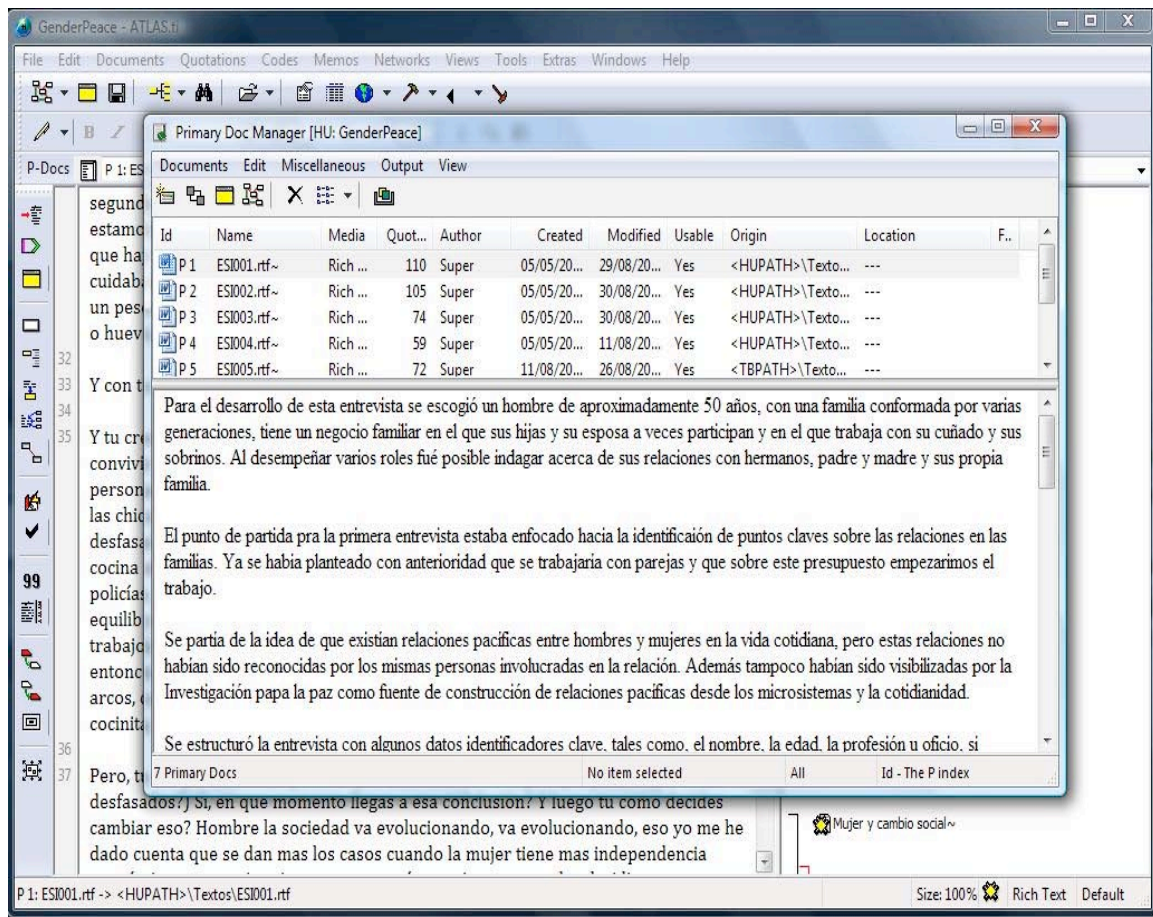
GenderPeace - ATLAS.ti

File Edit Documents Quotations Codes Memos Networks Views Tools Extras Windows Help

P-Docs P 1: ES

Primary Doc Manager [HU: GenderPeace]

Documents Edit Miscellaneous Output View

| Id | Name | Media | Quot... | Author | Created | Modified | Usable | Origin | Location | F.. |
|---|---|---|---|---|---|---|---|---|---|---|
| P 1 | ESI001.rtf~ | Rich ... | 110 | Super | 05/05/20... | 29/08/20... | Yes | <HUPATH>\Texto... | --- | |
| P 2 | ESI002.rtf~ | Rich ... | 105 | Super | 05/05/20... | 30/08/20... | Yes | <HUPATH>\Texto... | --- | |
| P 3 | ESI003.rtf~ | Rich ... | 74 | Super | 05/05/20... | 30/08/20... | Yes | <HUPATH>\Texto... | --- | |
| P 4 | ESI004.rtf~ | Rich ... | 59 | Super | 05/05/20... | 11/08/20... | Yes | <HUPATH>\Texto... | --- | |
| P 5 | ESI005.rtf~ | Rich ... | 72 | Super | 11/08/20... | 26/08/20... | Yes | <TBPATH>\Texto... | --- | |

Para el desarrollo de esta entrevista se escogió un hombre de aproximadamente 50 años, con una familia conformada por varias generaciones, tiene un negocio familiar en el que sus hijas y su esposa a veces participan y en el que trabaja con su cuñado y sus sobrinos. Al desempeñar varios roles fué posible indagar acerca de sus relaciones con hermanos, padre y madre y sus propia familia.

El punto de partida pra la primera entrevista estaba enfocado hacia la identificaión de puntos claves sobre las relaciones en las familias. Ya se habia planteado con anterioridad que se trabajaria con parejas y que sobre este presupuesto empezarimos el trabajo.

Se partia de la idea de que existian relaciones pacíficas entre hombres y mujeres en la vida cotidiana, pero estas relaciones no habian sido reconocidas por los mismas personas involucradas en la relación. Además tampoco habían sido visibilizadas por la Investigación papa la paz como fuente de construcción de relaciones pacíficas desde los microsistemas y la cotidianidad.

Se estructuró la entrevista con algunos datos identificadores clave, tales como, el nombre, la edad, la profesión u oficio, si

7 Primary Docs | No item selected | All | Id - The P index

segund
estamo
que ha
cuidab
un pes
o huev
32
33 Y con t
34
35 Y tu cr
convivi
person
las chic
desfasa
cocina
policías
equilib
trabajo
entonc
arcos,
cocinit
36
37 Pero, t
desfasados?] Si, en que momento llegas a esa conclusion? Y luego tu como decides cambiar eso? Hombre la sociedad va evolucionando, va evolucionando, eso yo me he dado cuenta que se dan mas los casos cuando la mujer tiene mas independencia

Mujer y cambio social~

P 1: ESI001.rtf -> <HUPATH>\Textos\ESI001.rtf
Size: 100% Rich Text Default